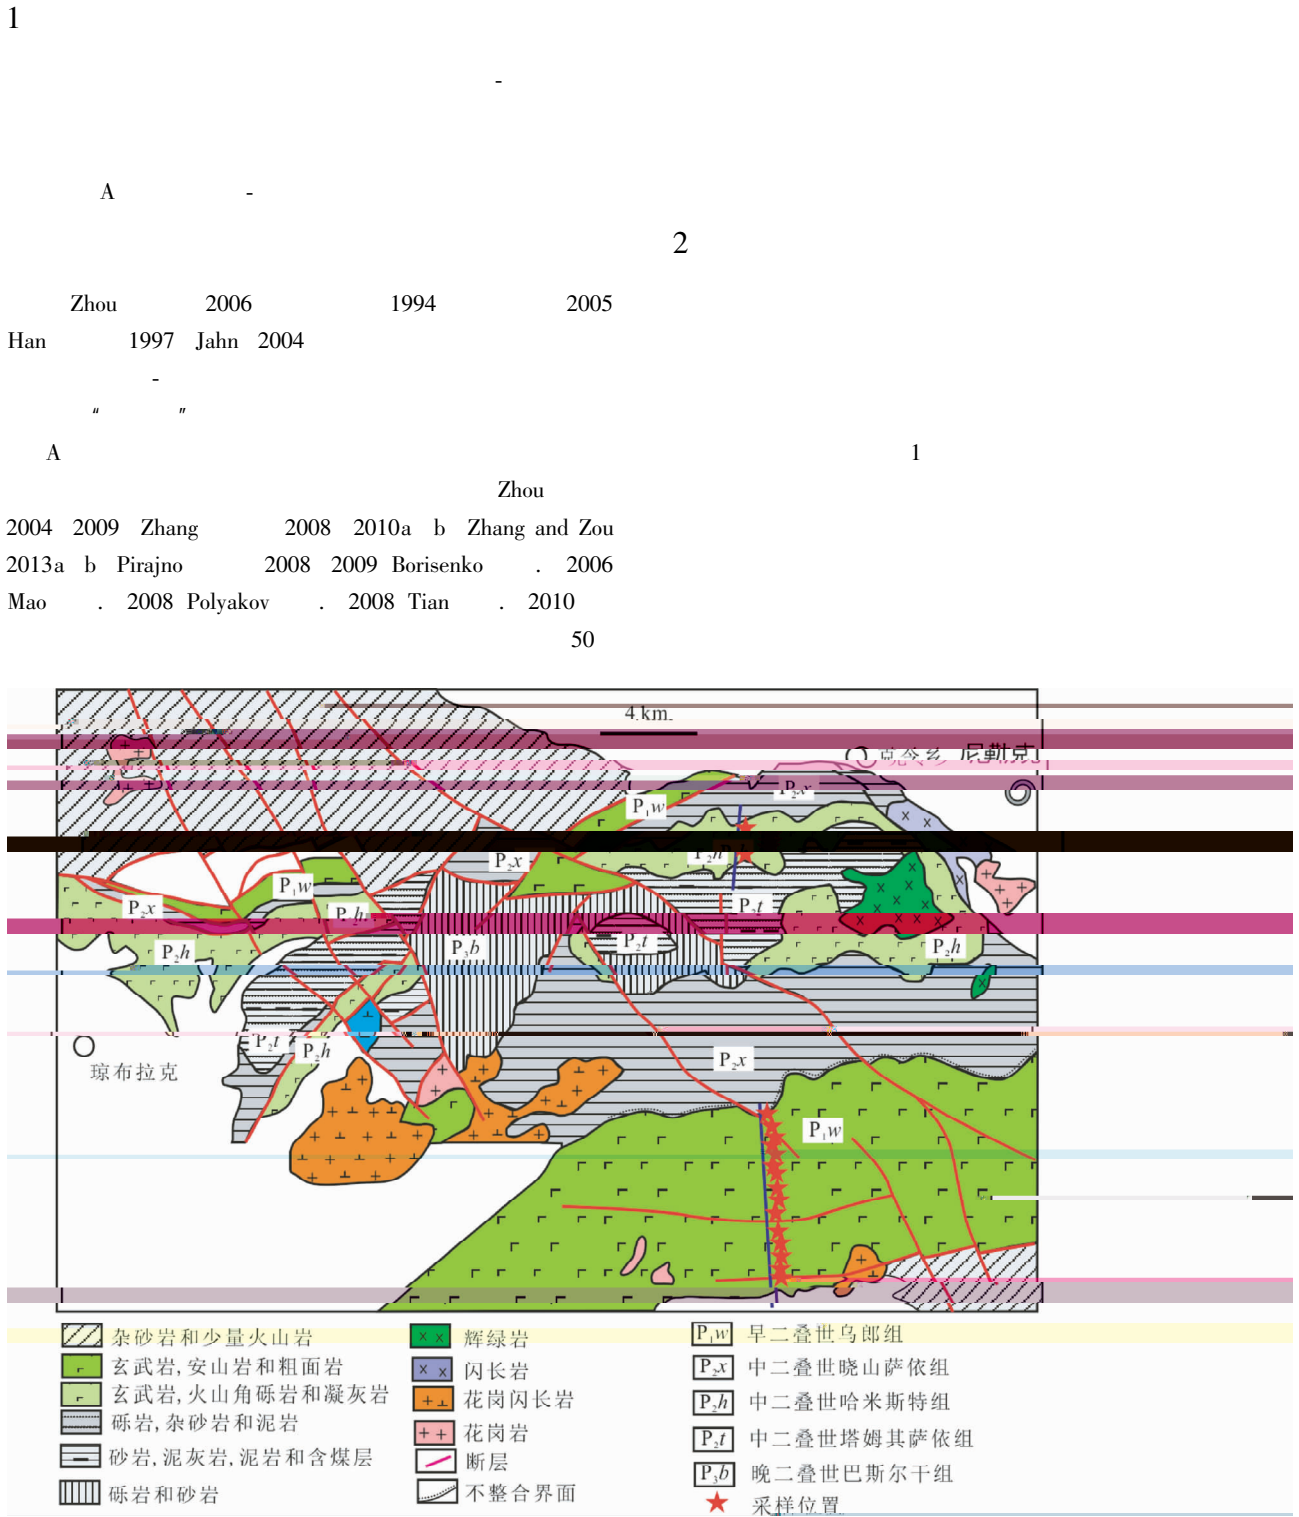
1

-

A -

2

Zhou 2006 1994 2005 Han 1997 Jahn 2004

-

" "

A 1

Zhou

2004 2009 Zhang 2008 2010a b Zhang and Zou 2013a b Pirajno 2008 2009 Borisenko . 2006 Mao . 2008 Polyakov . 2008 Tian . 2010

50

4 km

克尔乡 尼勒克

$P_2x$

$P_1w$

$P_2h$

$P_2x$

$P_1w$

$P_2x$

$P_2h$

$P_3b$

$P_2t$

$P_2t$

$P_2h$

$P_2t$

$P_2h$

$P_2x$

琼布拉克

$P_1w$

杂砂岩和少量火山岩

玄武岩，安山岩和粗面岩

玄武岩，火山角砾岩和凝灰岩

砾岩，杂砂岩和泥岩

砂岩，泥灰岩，泥岩和含煤层

砾岩和砂岩

辉绿岩

闪长岩

花岗闪长岩

花岗岩

断层

不整合界面

$P_1w$ 早二叠世乌郎组

$P_2x$ 中二叠世晓山萨依组

$P_2h$ 中二叠世哈米斯特组

$P_2t$ 中二叠世塔姆其萨依组

$P_3b$ 晚二叠世巴斯尔干组

采样位置